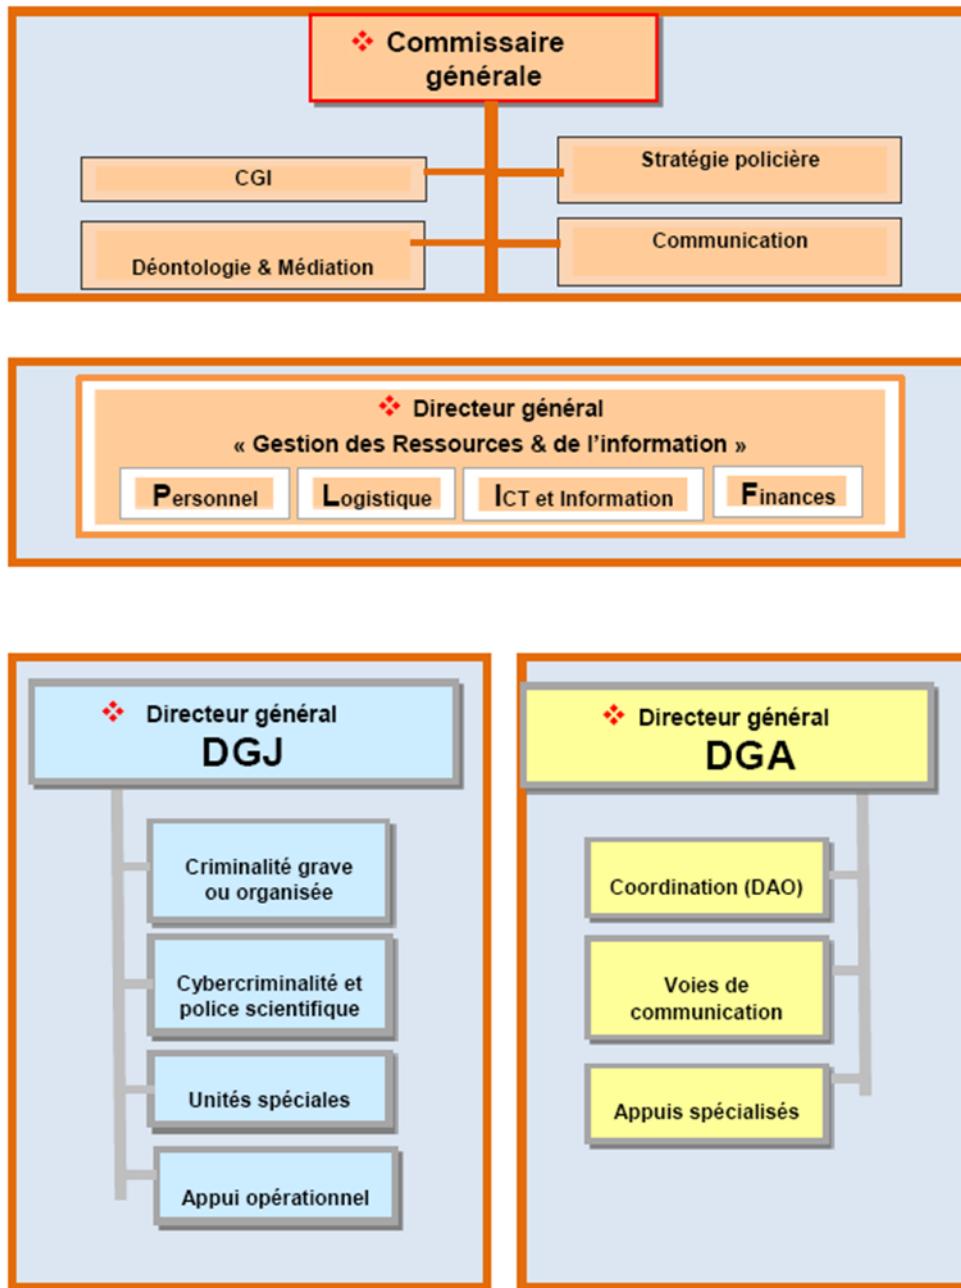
Commissaire générale

CGI

Stratégie policière

Déontologie & Médiation

Communication

Directeur général
« Gestion des Ressources & de l'information »

Personnel

Logistique

ICT et Information

Finances

Directeur général
DGJ

Criminalité grave ou organisée

Cybercriminalité et police scientifique

Unités spéciales

Appui opérationnel

Directeur général
DGA

Coordination (DAO)

Voies de communication

Appuis spécialisés